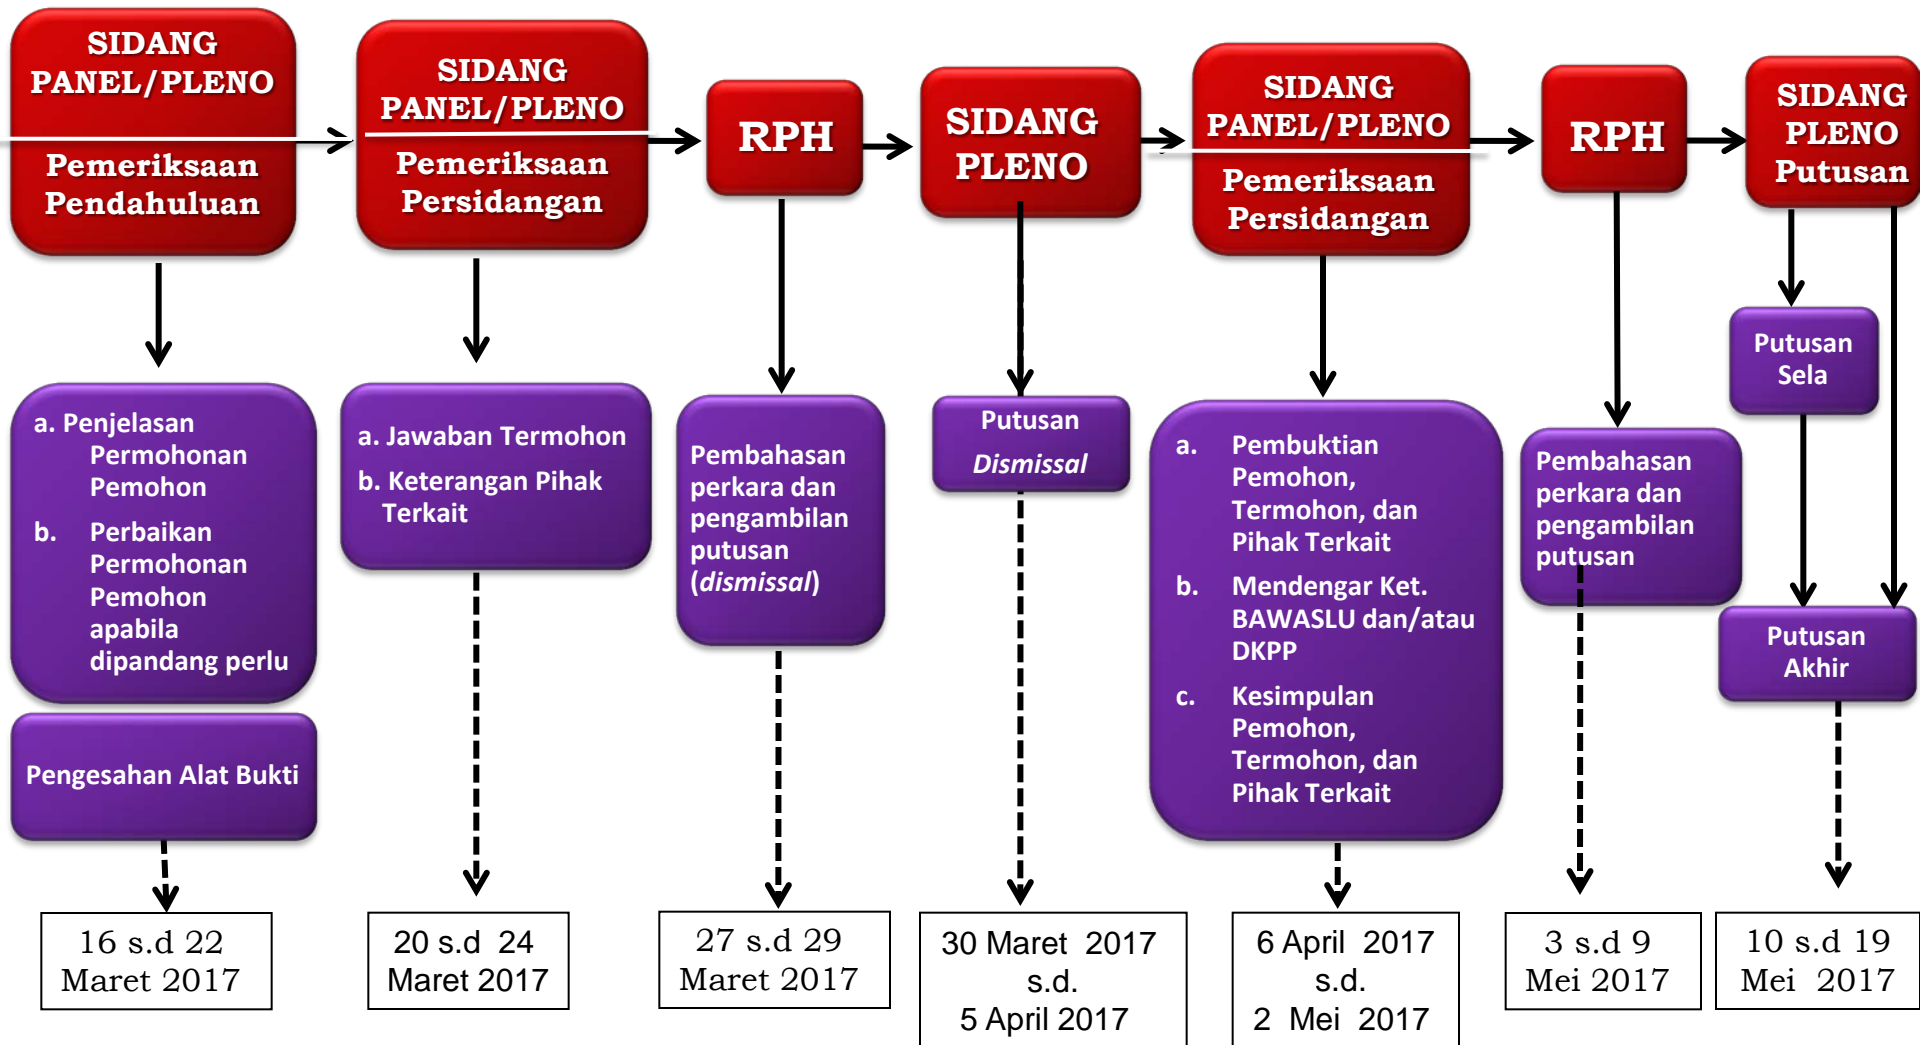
SIDANG PANEL/PLENO

Pemeriksaan Pendahuluan

a. Penjelasan Permohonan Pemohon

b. Perbaikan Permohonan Pemohon apabila dipandang perlu

Pengesahan Alat Bukti

16 s.d 22 Maret 2017

SIDANG PANEL/PLENO

Pemeriksaan Persidangan

a. Jawaban Termohon

b. Keterangan Pihak Terkait

20 s.d 24 Maret 2017

RPH

Pembahasan perkara dan pengambilan putusan (*dismissal*)

27 s.d 29 Maret 2017

SIDANG PLENO

Putusan *Dismissal*

30 Maret 2017 s.d. 5 April 2017

SIDANG PANEL/PLENO

Pemeriksaan Persidangan

a. Pembuktian Pemohon, Termohon, dan Pihak Terkait

b. Mendengar Ket. BAWASLU dan/atau DKPP

c. Kesimpulan Pemohon, Termohon, dan Pihak Terkait

6 April 2017 s.d. 2 Mei 2017

RPH

Pembahasan perkara dan pengambilan putusan

3 s.d 9 Mei 2017

SIDANG PLENO Putusan

Putusan Sela

Putusan Akhir

10 s.d 19 Mei 2017